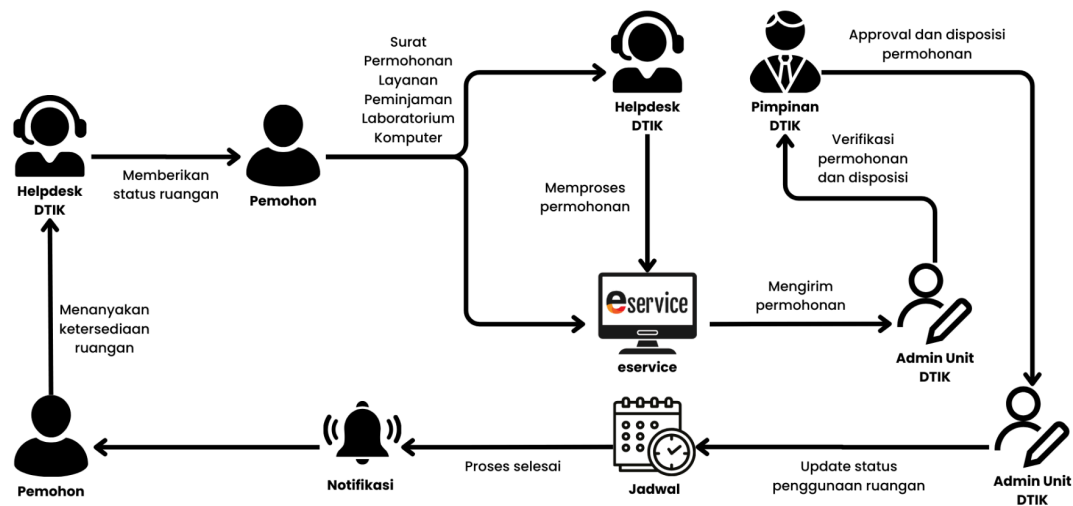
Helpdesk DTIK

Memberikan status ruangan

Pemohon

Surat Permohonan Layanan Peminjaman Laboratorium Komputer

Helpdesk DTIK

Memproses permohonan

Pimpinan DTIK

Approval dan disposisi permohonan

Verifikasi permohonan dan disposisi

Menanyakan ketersediaan ruangan

eservice

eservice

Mengirim permohonan

Admin Unit DTIK

Pemohon

Notifikasi

Proses selesai

Jadwal

Update status penggunaan ruangan

Admin Unit DTIK